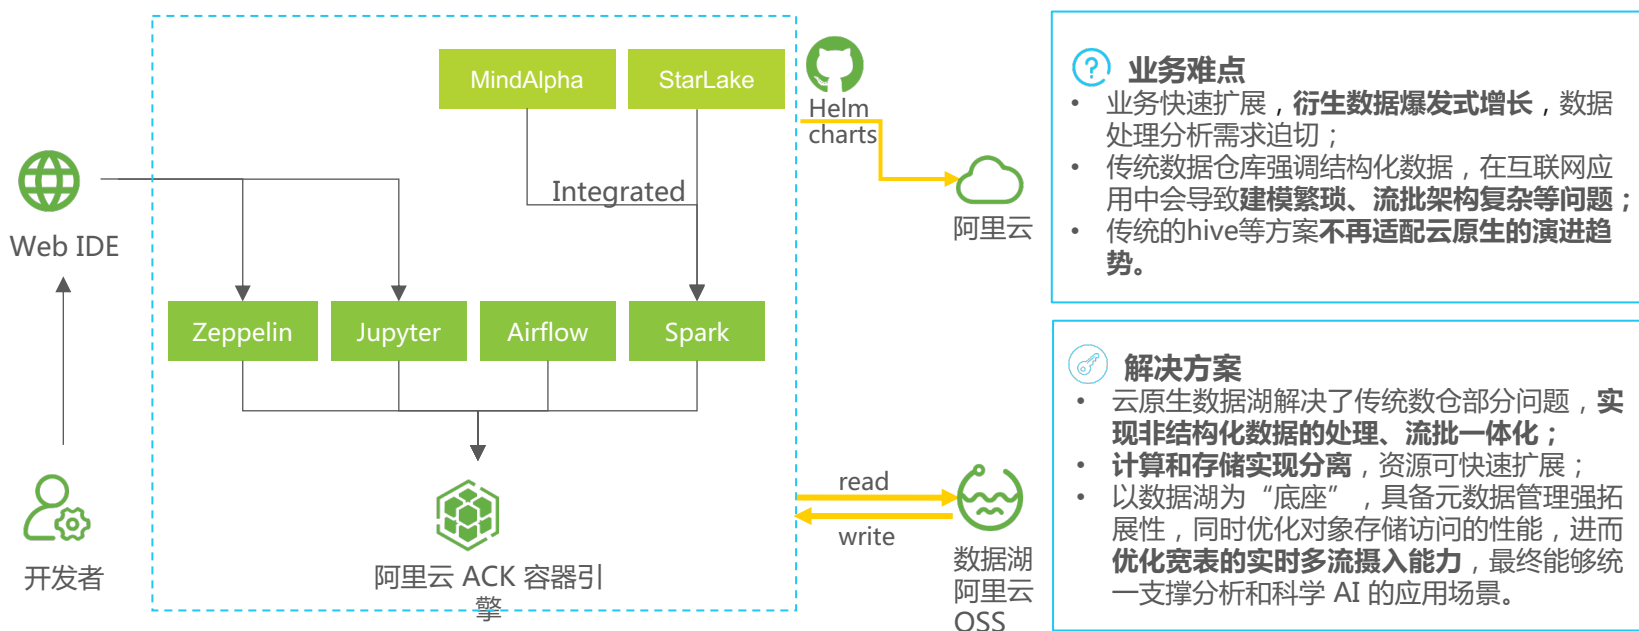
MindAlpha

StarLake

Helm charts

Web IDE

Integrated

阿里云

Zeppelin

Jupyter

Airflow

Spark

开发者

阿里云 ACK 容器引擎

read

write

数据湖
阿里云
OSS

业务难点
• 业务快速扩展，衍生数据爆发式增长，数据处理分析需求迫切；
• 传统数据仓库强调结构化数据，在互联网应用中会导致建模繁琐、流批架构复杂等问题；
• 传统的hive等方案不再适配云原生的演进趋势。

解决方案
• 云原生数据湖解决了传统数仓部分问题，实现非结构化数据的处理、流批一体化；
• 计算和存储实现分离，资源可快速扩展；
• 以数据湖为“底座”，具备元数据管理强拓展性，同时优化对象存储访问的性能，进而优化宽表的实时多流摄入能力，最终能够统一支撑分析和科学 AI 的应用场景。